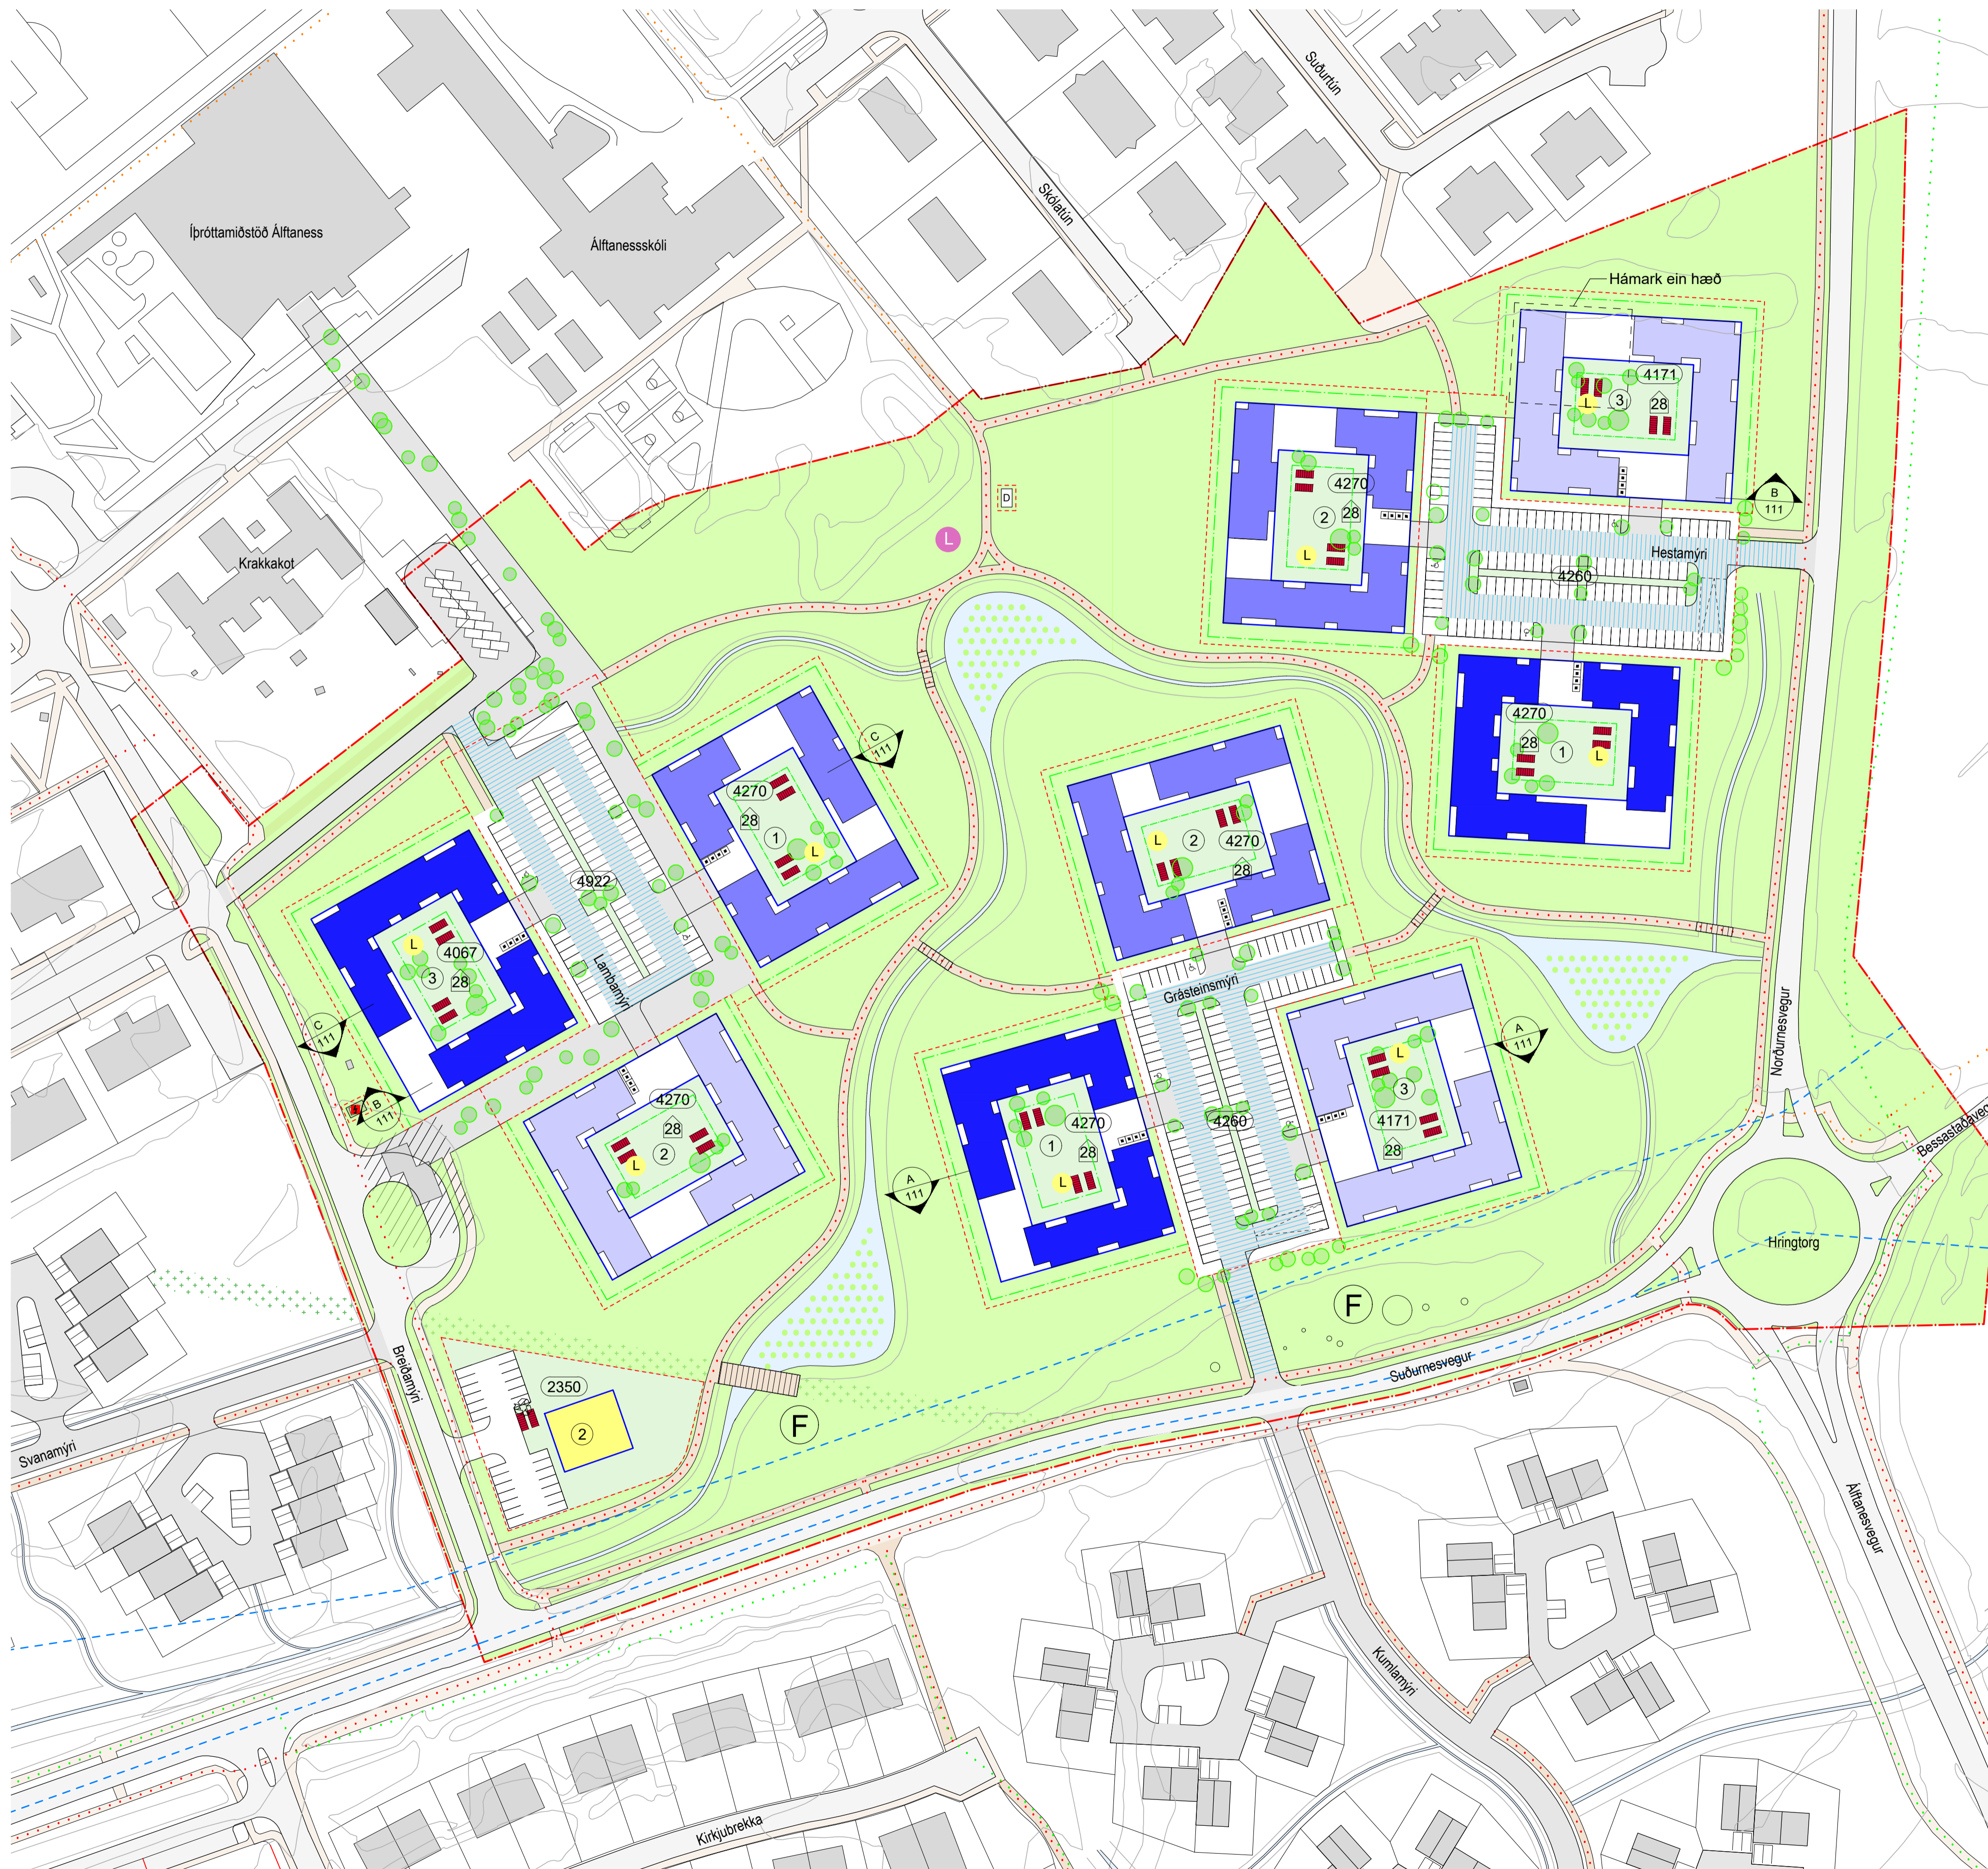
Suðurtún

Íþróttamiðstöð Álftaness

Álftanesskóli

Skólatún

Hámark ein hæð

4171
3
28
L

B
111

4270
2
28
L

D

L

Krakkakot

Hestamýri

4260

4270
28
1
L

C
111

4270
28
1
L

4922

Lambamýri

L
2
4270
28

4067
3
28
L

C
111

B
111

Grásteinsmýri

A
111

4270
28
2
L

A
111

4270
1
28
L

4260

L
3
4171
28

Norðurnesvegur

Bessastaðavegur

Hringtorg

F

2350
2

F

Svanamýri

Breiðamýri

Suðurnesvegur

Álftanesvegur

Kumlamýri

Kirkjubrekka